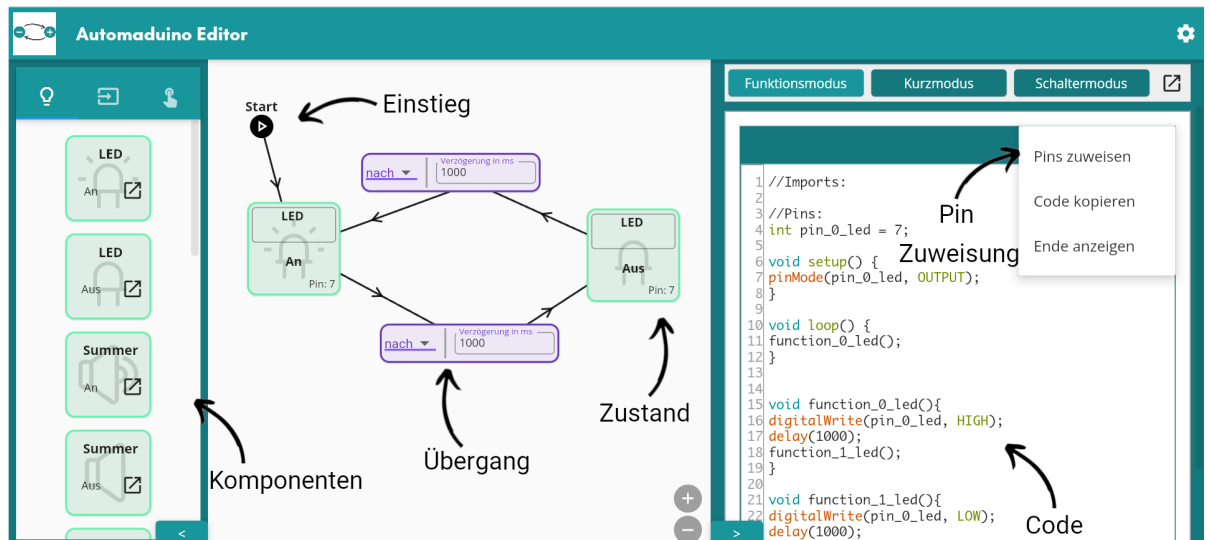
Automaduino Editor

LED
An

LED
Aus

Summer
An

Summer
Aus

<

Start

Einstieg

nach
Verzögerung in ms
1000

LED
An
Pin: 7

LED
Aus
Pin: 7

nach
Verzögerung in ms
1000

Zustand

Übergang

Komponenten

+
−

>

Funktionsmodus
Kurzmodus
Schaltermodus

Pins zuweisen
Code kopieren
Ende anzeigen

Pin
Zuweisung

1 //Imports:
2
3 //Pins:
4 int pin_0_led = 7;
5
6 void setup() {
7 pinMode(pin_0_led, OUTPUT);
8 }
9
10 void loop() {
11 function_0_led();
12 }
13
14
15 void function_0_led(){
16 digitalWrite(pin_0_led, HIGH);
17 delay(1000);
18 function_1_led();
19 }
20
21 void function_1_led(){
22 digitalWrite(pin_0_led, LOW);
23 delay(1000);

Code